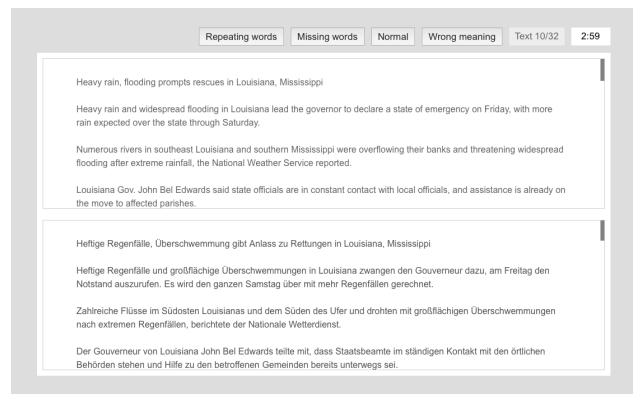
Repeating words | Missing words | Normal | Wrong meaning | Text 10/32 | 2:59

Heavy rain, flooding prompts rescues in Louisiana, Mississippi

Heavy rain and widespread flooding in Louisiana lead the governor to declare a state of emergency on Friday, with more rain expected over the state through Saturday.

Numerous rivers in southeast Louisiana and southern Mississippi were overflowing their banks and threatening widespread flooding after extreme rainfall, the National Weather Service reported.

Louisiana Gov. John Bel Edwards said state officials are in constant contact with local officials, and assistance is already on the move to affected parishes.

Heftige Regenfälle, Überschwemmung gibt Anlass zu Rettungen in Louisiana, Mississippi

Heftige Regenfälle und großflächige Überschwemmungen in Louisiana zwangen den Gouverneur dazu, am Freitag den Notstand auszurufen. Es wird den ganzen Samstag über mit mehr Regenfällen gerechnet.

Zahlreiche Flüsse im Südosten Louisianas und dem Süden des Ufer und drohten mit großflächigen Überschwemmungen nach extremen Regenfällen, berichtete der Nationale Wetterdienst.

Der Gouverneur von Louisiana John Bel Edwards teilte mit, dass Staatsbeamte im ständigen Kontakt mit den örtlichen Behörden stehen und Hilfe zu den betroffenen Gemeinden bereits unterwegs sei.